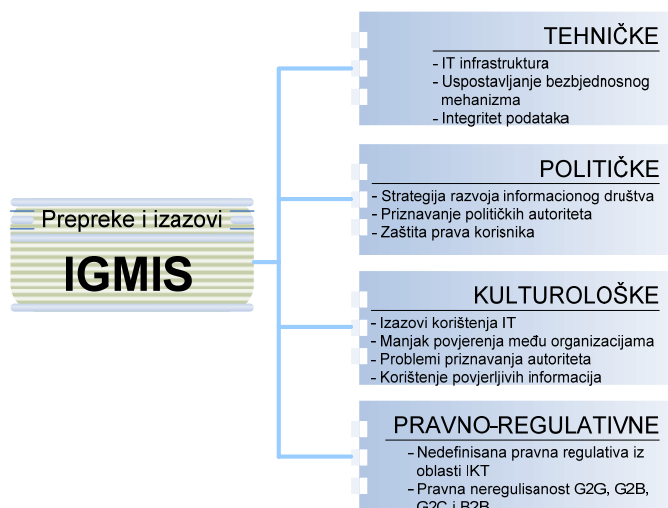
Prepreke i izazovi

IGMIS

TEHNIČKE

- IT infrastruktura
- Uspostavljanje bezbjednosnog mehanizma
- Integritet podataka

POLITIČKE

- Strategija razvoja informacionog društva
- Priznavanje političkih autoriteta
- Zaštita prava korisnika

KULTUROLOŠKE

- Izazovi korištenja IT
- Manjak povjerenja među organizacijama
- Problemi priznavanja autoriteta
- Korištenje povjerljivih informacija

PRAVNO-REGULATIVNE

- Nedefinisana pravna regulativa iz oblasti IKT
- Pravna neregulisanost G2G, G2B, G2C i B2B